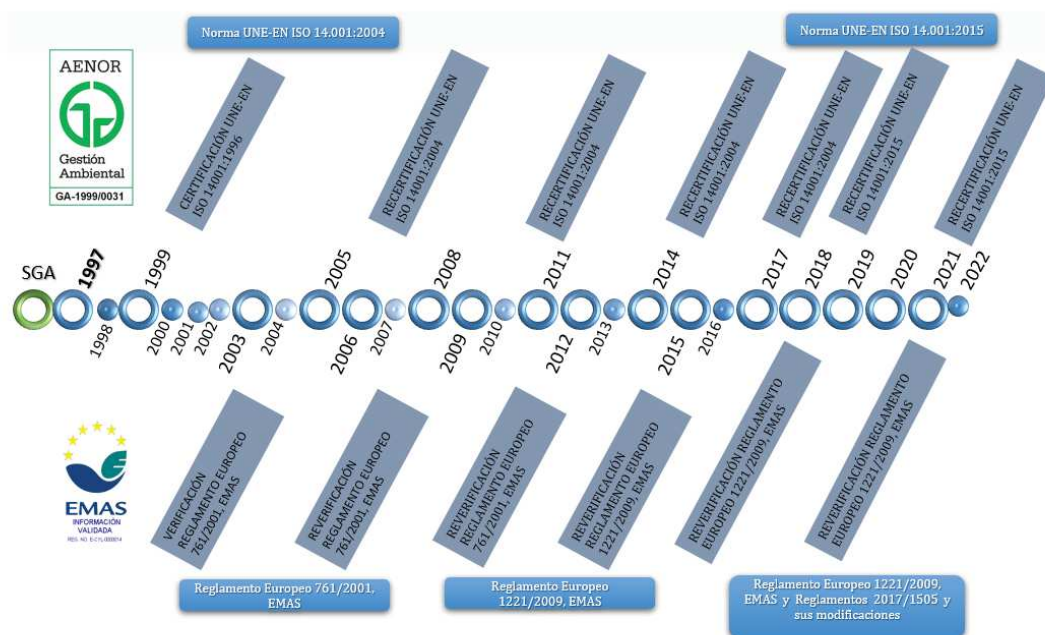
Norma UNE-EN ISO 14.001:2004

Norma UNE-EN ISO 14.001:2015

AENOR
Gestión Ambiental
GA-1999/0031

CERTIFICACIÓN UNE-EN ISO 14001:1996

RECERTIFICACIÓN UNE-EN ISO 14001:2004

RECERTIFICACIÓN UNE-EN ISO 14001:2004

RECERTIFICACIÓN UNE-EN ISO 14001:2004

RECERTIFICACIÓN UNE-EN ISO 14001:2004

RECERTIFICACIÓN UNE-EN ISO 14001:2015

RECERTIFICACIÓN UNE-EN ISO 14001:2015

SGA
1997
1998
1999
2000
2001
2002
2003
2004
2005
2006
2007
2008
2009
2010
2011
2012
2013
2014
2015
2016
2017
2018
2019
2020
2021
2022

EMAS
INFORMACIÓN VALIDADA
REG. NO. E-CYL-000014

VERIFICACIÓN REGLAMENTO EUROPEO 761/2001, EMAS

REVERIFICACIÓN REGLAMENTO EUROPEO 761/2001, EMAS

REVERIFICACIÓN REGLAMENTO EUROPEO 761/2001, EMAS

REVERIFICACIÓN REGLAMENTO EUROPEO 1221/2009, EMAS

REVERIFICACIÓN REGLAMENTO EUROPEO 1221/2009, EMAS

REVERIFICACIÓN REGLAMENTO EUROPEO 1221/2009, EMAS

Reglamento Europeo 761/2001, EMAS

Reglamento Europeo 1221/2009, EMAS

Reglamento Europeo 1221/2009, EMAS y Reglamentos 2017/1505 y sus modificaciones